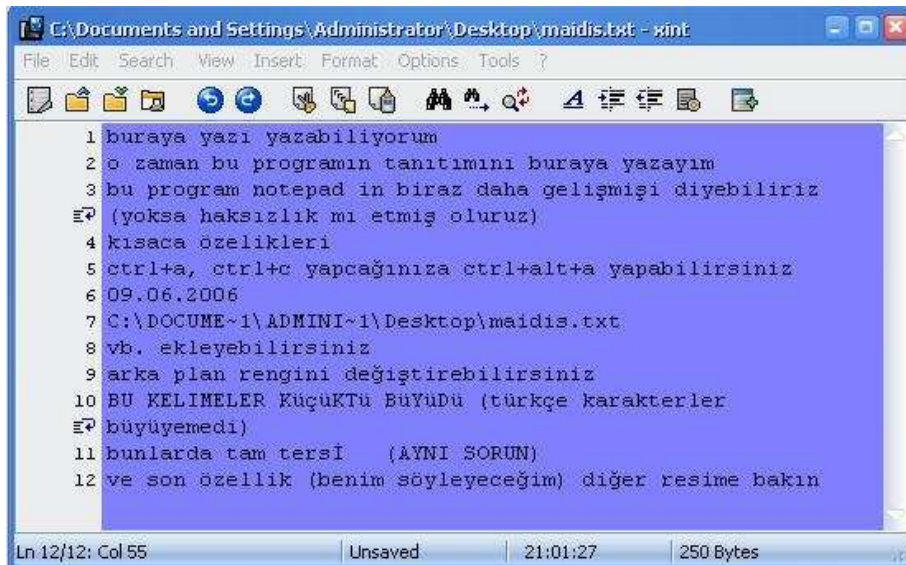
C:\Documents and Settings\Administrator\Desktop\maidis.txt - xint

File Edit Search View Insert Format Options Tools ?

1 buraya yazı yazabiliyorum
2 o zaman bu programın tanıtımını buraya yazayım
3 bu program notepad in biraz daha gelişmişi diyebiliriz (yoksa haksızlık mı etmiş oluruz)
4 kısaca özelikleri
5 ctrl+a, ctrl+c yapcağınıza ctrl+alt+a yapabilirsiniz
6 09.06.2006
7 C:\DOCUME~1\ADMINI~1\Desktop\maidis.txt
8 vb. ekleyebilirsiniz
9 arka plan rengini değiştirebilirsiniz
10 BU KELIMELER KüçüKTü BüYüDü (türkçe karakterler büyüyemedi)
11 bunlarda tam tersİ (AYNI SORUN)
12 ve son özellik (benim söyleyeceğim) diğer resime bakın

Ln 12/12: Col 55 | Unsaved | 21:01:27 | 250 Bytes